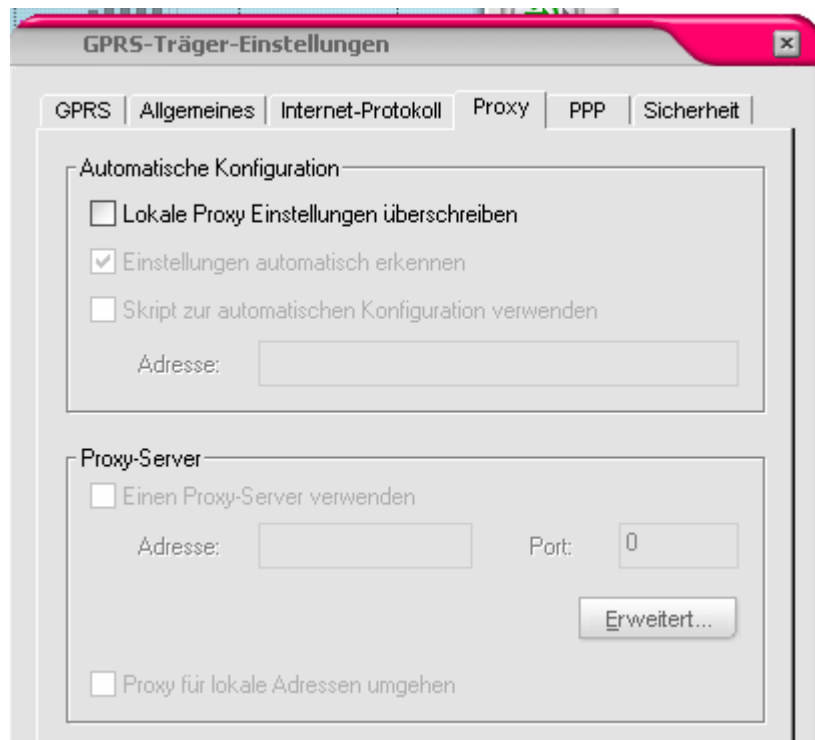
GPRS-Träger-Einstellungen

GPRS | Allgemeines | Internet-Protokoll | Proxy | PPP | Sicherheit

Automatische Konfiguration

Lokale Proxy Einstellungen überschreiben

Einstellungen automatisch erkennen

Skript zur automatischen Konfiguration verwenden

Adresse:

Proxy-Server

Einen Proxy-Server verwenden

Adresse:

Port: 0

Erweitert...

Proxy für lokale Adressen umgehen